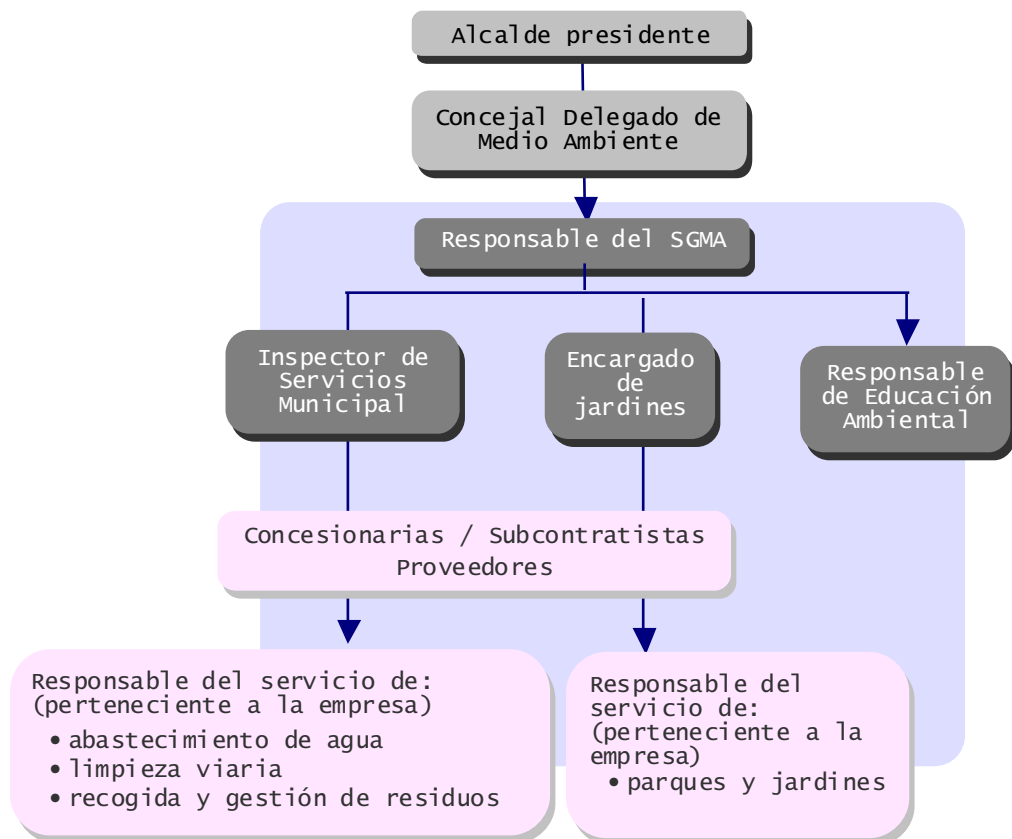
Alcalde presidente

Concejal Delegado de Medio Ambiente

Responsable del SGMA

Inspector de Servicios Municipal

Encargado de jardines

Responsable de Educación Ambiental

Concesionarias / Subcontratistas Proveedores

Responsable del servicio de:
(perteneciente a la empresa)
• abastecimiento de agua
• limpieza viaria
• recogida y gestión de residuos

Responsable del servicio de:
(perteneciente a la empresa)
• parques y jardines